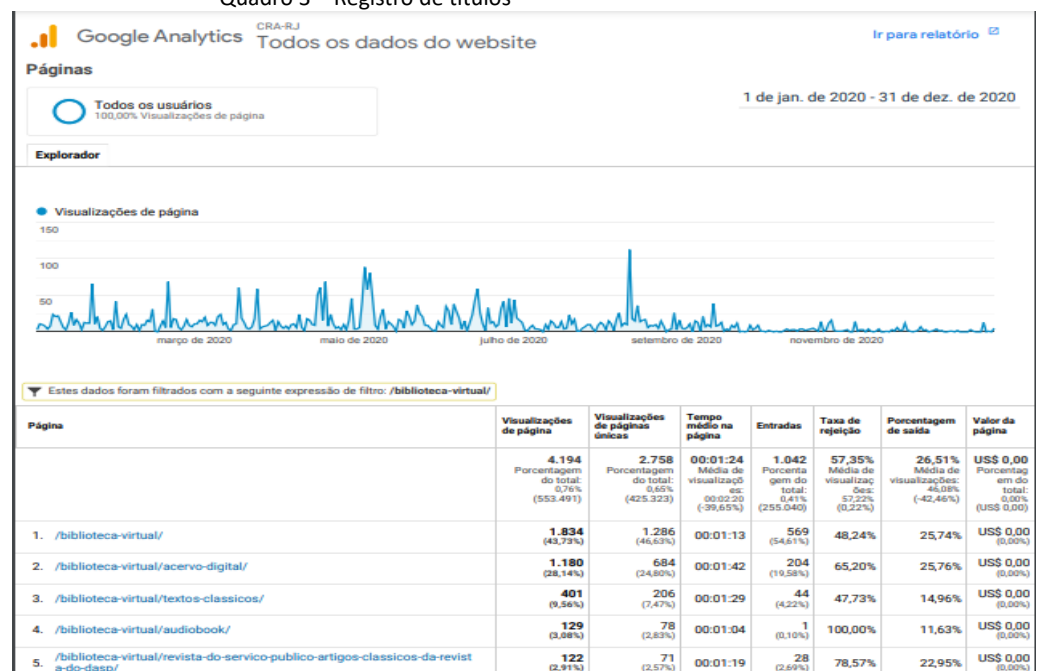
Quadro 3 – Registro de títulos

Google Analytics CRA-RJ Todos os dados do website

Ir para relatório

Páginas

Todos os usuários
100,00% Visualizações de página

1 de jan. de 2020 - 31 de dez. de 2020

Explorador

Visualizações de página

150

100

50

março de 2020 maio de 2020 julho de 2020 setembro de 2020 novembro de 2020

Estes dados foram filtrados com a seguinte expressão de filtro: /biblioteca-virtual/

| Página | Visualizações de página | Visualizações de páginas únicas | Tempo médio na página | Entradas | Taxa de rejeição | Porcentagem de saída | Valor da página |
|---|---|---|---|---|---|---|---|
| | 4.194 Porcentagem do total: 0,76% (553.491) | 2.758 Porcentagem do total: 0,65% (425.323) | 00:01:24 Média de visualizações: 00:02:20 (-39,65%) | 1.042 Porcentagem do total: 0,41% (255.040) | 57,35% Média de visualizações: 57,22% (0,22%) | 26,51% Média de visualizações: 46,08% (-42,46%) | US$ 0,00 Porcentagem do total: 0,00% (US$ 0,00) |
| 1. /biblioteca-virtual/ | 1.834 (43,73%) | 1.286 (46,63%) | 00:01:13 | 569 (54,61%) | 48,24% | 25,74% | US$ 0,00 (0,00%) |
| 2. /biblioteca-virtual/acervo-digital/ | 1.180 (28,14%) | 684 (24,80%) | 00:01:42 | 204 (19,58%) | 65,20% | 25,76% | US$ 0,00 (0,00%) |
| 3. /biblioteca-virtual/textos-classicos/ | 401 (9,56%) | 206 (7,47%) | 00:01:29 | 44 (4,22%) | 47,73% | 14,96% | US$ 0,00 (0,00%) |
| 4. /biblioteca-virtual/audiobook/ | 129 (3,08%) | 78 (2,83%) | 00:01:04 | 1 (0,10%) | 100,00% | 11,63% | US$ 0,00 (0,00%) |
| 5. /biblioteca-virtual/revista-do-servico-publico-artigos-classicos-da-revista-do-dasp/ | 122 (2,91%) | 71 (2,57%) | 00:01:19 | 28 (2,69%) | 78,57% | 22,95% | US$ 0,00 (0,00%) |